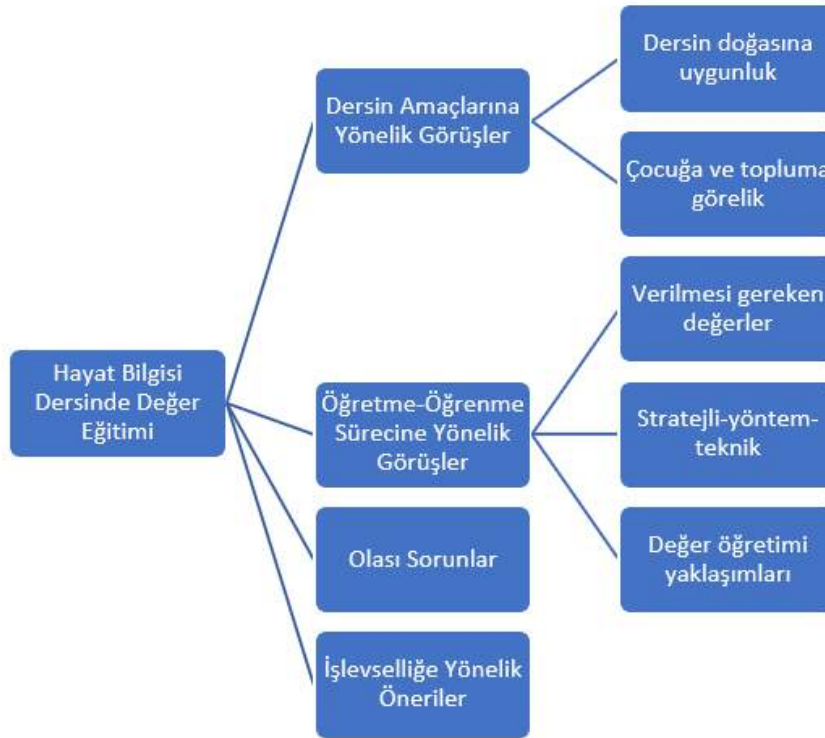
Hayat Bilgisi Dersinde Değer Eğitimi

Dersin Amaçlarına Yönelik Görüşler

Dersin doğasına uygunluk

Çocuğa ve topluma görelik

Öğretme-Öğrenme Sürecine Yönelik Görüşler

Verilmesi gereken değerler

Stratejli-yöntem-teknik

Değer öğretimi yaklaşımları

Olası Sorunlar

İşlevselliğe Yönelik Öneriler